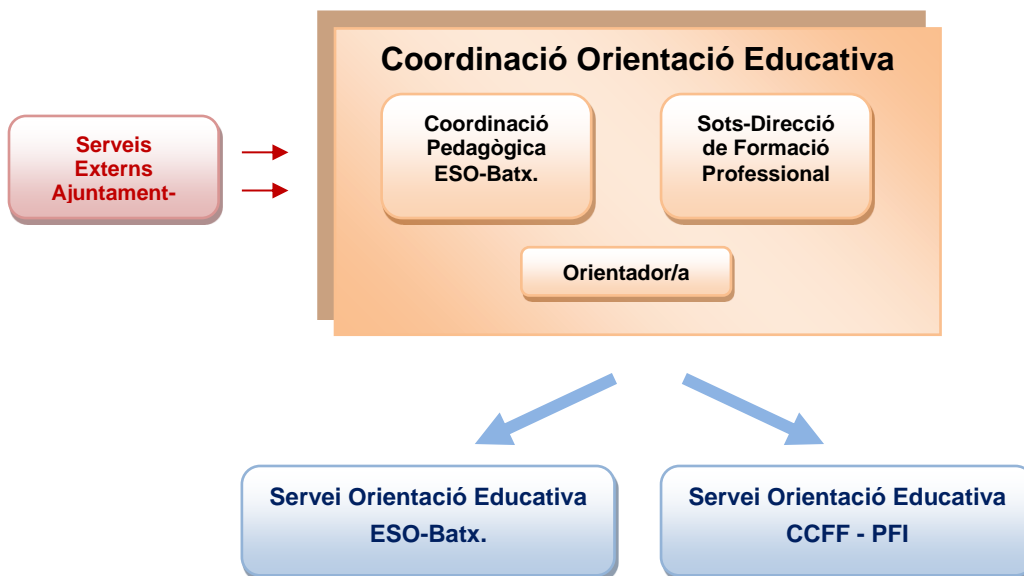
Serveis Externs Ajuntament-

Coordinació Orientació Educativa

Coordinació Pedagògica ESO-Batx.

Sots-Direcció de Formació Professional

Orientador/a

Servei Orientació Educativa ESO-Batx.

Servei Orientació Educativa CCFF - PFI